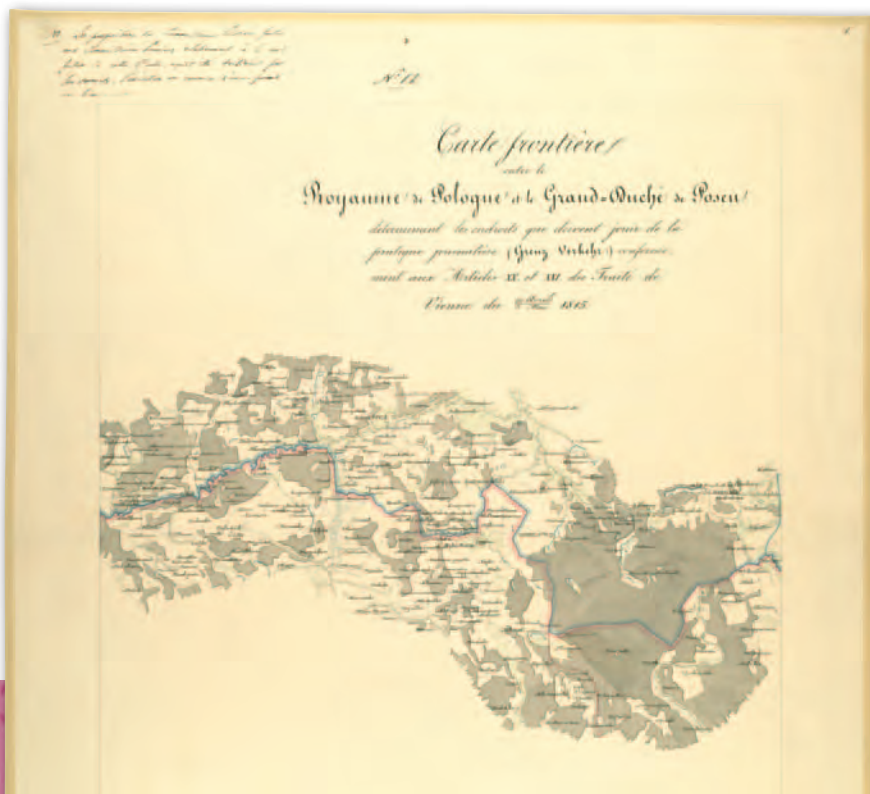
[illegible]

№ 12

Carte frontière
entre le
Royaume de Pologne et le Grand-Duché de Posen
déterminant les endroits qui doivent jouir de la
pratique journalière (Grenz Verkehr) conformé-
ment aux Articles XX et XXI du Traité de
Vienne du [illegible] 1815.